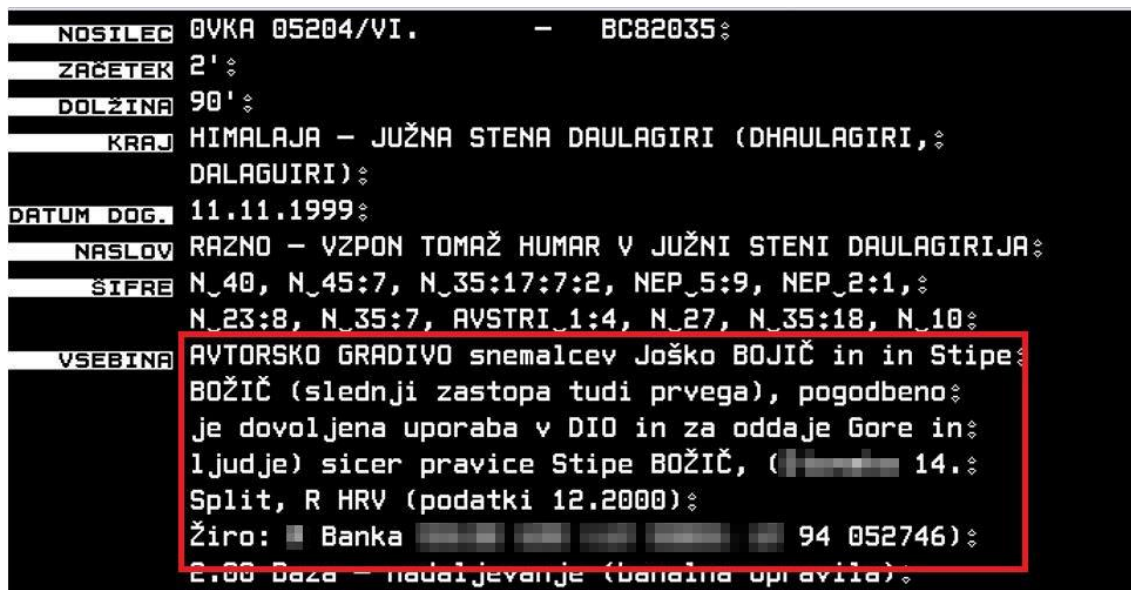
NOSILEC ØVKA 05204/VI. – BC82035:

ZAČETEK 2':

DOLŽINA 90':

KRAJ HIMALAJA – JUŽNA STENA DAULAGIRI (DHAULAGIRI, DALAGUIRI):

DATUM DOG. 11.11.1999:

NASLOV RAZNO – VZPON TOMAŽ HUMAR V JUŽNI STENI DAULAGIRIJA:

ŠIFRE N_40, N_45:7, N_35:17:7:2, NEP_5:9, NEP_2:1, N_23:8, N_35:7, AVSTRI_1:4, N_27, N_35:18, N_10:

VSEBINA AVTORSKO GRADIVO snemalcev Joško BOJIČ in in Stipe BOŽIČ (slednji zastopa tudi prvega), pogodbeno je dovoljena uporaba v DIO in za oddaje Gore in ljudje) sicer pravice Stipe BOŽIČ, ([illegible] 14. Split, R HRV (podatki 12.2000):
Žiro: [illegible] Banka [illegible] 94 052746):
2.00 Baza – nadaljevanje (banalna opravila):